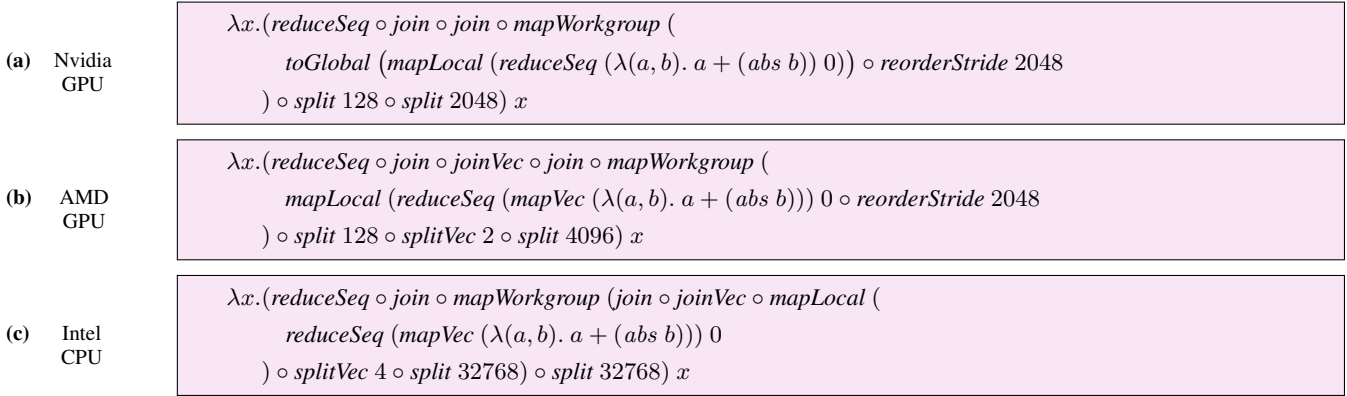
(a) Nvidia GPU

$\lambda x.(\textit{reduceSeq} \circ \textit{join} \circ \textit{join} \circ \textit{mapWorkgroup}$ (
$\textit{toGlobal} \left(\textit{mapLocal} \left(\textit{reduceSeq} \left(\lambda(a,b).\ a + (abs\ b)\right)\ 0\right)\right) \circ \textit{reorderStride}\ 2048$
$) \circ \textit{split}\ 128 \circ \textit{split}\ 2048)\ x$

(b) AMD GPU

$\lambda x.(\textit{reduceSeq} \circ \textit{join} \circ \textit{joinVec} \circ \textit{join} \circ \textit{mapWorkgroup}$ (
$\textit{mapLocal} \left(\textit{reduceSeq} \left(\textit{mapVec} \left(\lambda(a,b).\ a + (abs\ b)\right)\right)\ 0 \circ \textit{reorderStride}\ 2048\right.$
$) \circ \textit{split}\ 128 \circ \textit{splitVec}\ 2 \circ \textit{split}\ 4096)\ x$

(c) Intel CPU

$\lambda x.(\textit{reduceSeq} \circ \textit{join} \circ \textit{mapWorkgroup}\ (\textit{join} \circ \textit{joinVec} \circ \textit{mapLocal}$ (
$\textit{reduceSeq} \left(\textit{mapVec} \left(\lambda(a,b).\ a + (abs\ b)\right)\right)\ 0$
$) \circ \textit{splitVec}\ 4 \circ \textit{split}\ 32768) \circ \textit{split}\ 32768)\ x$